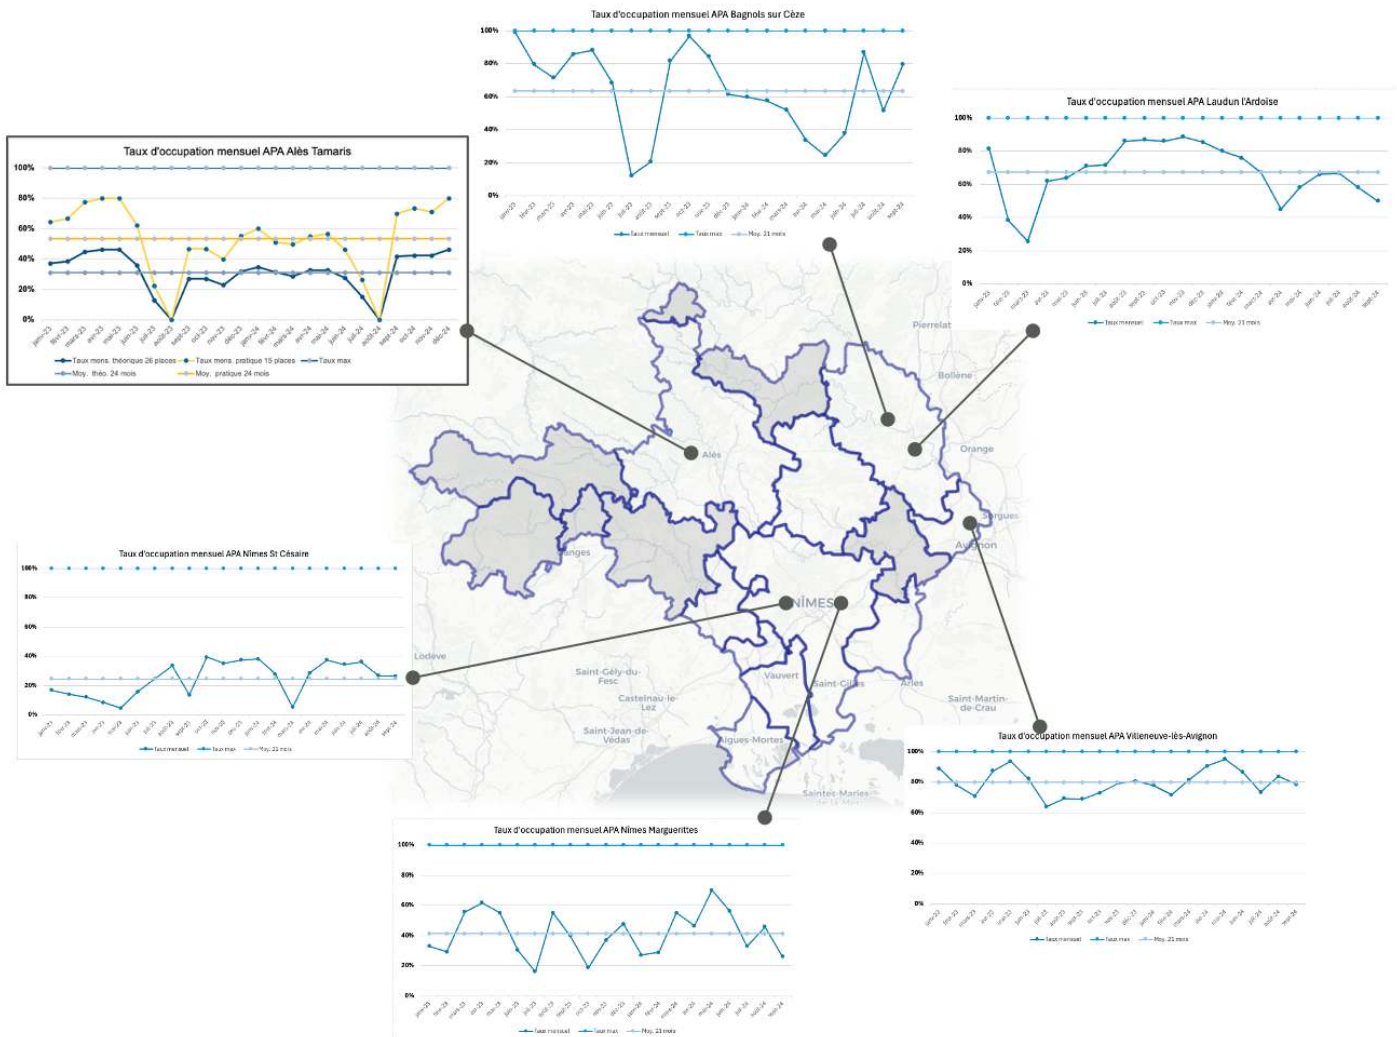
Taux d'occupation mensuel APA Bagnols sur Cèze

100%
80%
60%
40%
20%
0%

Taux mensuel
Taux max
Moy. 21 mois

Taux d'occupation mensuel APA Laudun l'Ardoise

100%
80%
60%
40%
20%
0%

Taux mensuel
Taux max
Moy. 21 mois

Taux d'occupation mensuel APA Alès Tamaris

100%
80%
60%
40%
20%
0%

janv.-23
févr.-23
mars-23
avr.-23
mai-23
juin-23
juil.-23
août-23
sept.-23
oct.-23
nov.-23
déc.-23
janv.-24
févr.-24
mars-24
avr.-24
mai-24
juin-24
juil.-24
août-24
sept.-24
oct.-24
nov.-24
déc.-24

Taux mens. théorique 26 places
Taux mens. pratique 15 places
Taux max
Moy. théo. 24 mois
Moy. pratique 24 mois

Pierrelat
Bollène
Orange
Alès
Sorgues
Avignon
Ganges
NÎMES
Lodève
Saint-Gély-du-Fesc
Castelnau-le-Lez
Saint-Jean-de-Védas
Vauvert
Saint-Gilles
Arles
Saint-Martin-de-Crau
Aigues-Mortes
Saintes-Maries-de-la-Mer

Taux d'occupation mensuel APA Nîmes St Césaire

100%
80%
60%
40%
20%
0%

Taux mensuel
Taux max
Moy. 21 mois

Taux d'occupation mensuel APA Villeneuve-lès-Avignon

100%
80%
60%
40%
20%
0%

Taux mensuel
Taux max
Moy. 21 mois

Taux d'occupation mensuel APA Nîmes Marguerittes

100%
80%
60%
40%
20%
0%

Taux mensuel
Taux max
Moy. 21 mois